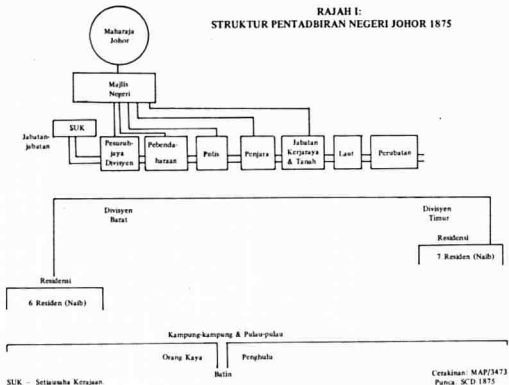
RAJAH I:
STRUKTUR PENTADBIRAN NEGERI JOHOR 1875

Maharaja Johor

Majlis Negeri

Jabatan-jabatan

SUK

Pesuruhjaya Divisyen

Pebendaharaan

Polis

Penjara

Jabatan Kerjaraya & Tanah

Laut

Perubatan

Divisyen Barat

Divisyen Timur

Residensi

7 Residen (Naib)

Residensi

6 Residen (Naib)

Kampung-kampung & Pulau-pulau

Orang Kaya

Penghulu

Batin

SUK - Setiausaha Kerajaan

Cetakinan: MAP/3473
Punca: SCD 1875